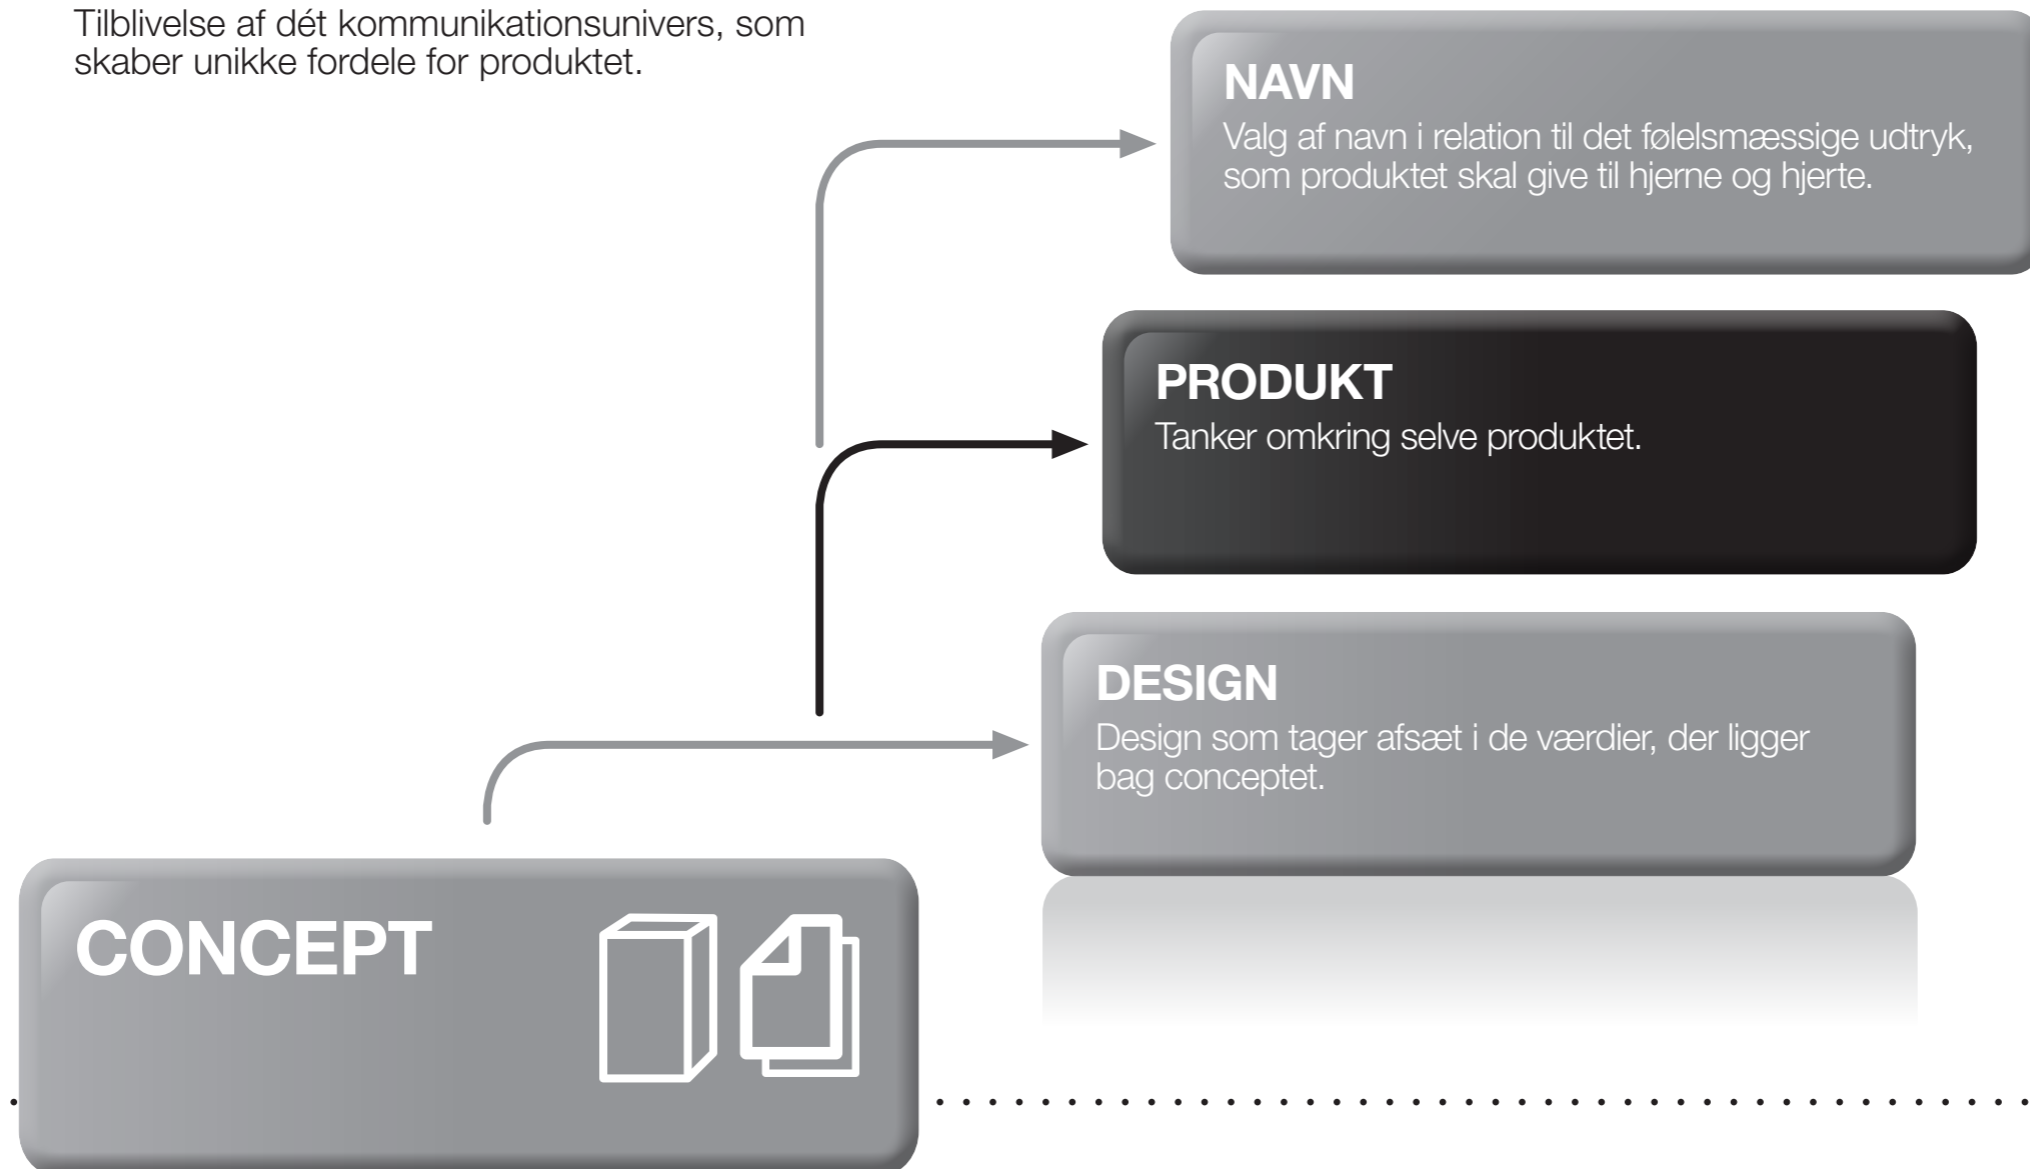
Tilblivelse af dét kommunikationsunivers, som skaber unikke fordele for produktet.

NAVN
Valg af navn i relation til det følelsmæssige udtryk, som produktet skal give til hjerne og hjerte.

PRODUKT
Tanker omkring selve produktet.

DESIGN
Design som tager afsæt i de værdier, der ligger bag conceptet.

CONCEPT